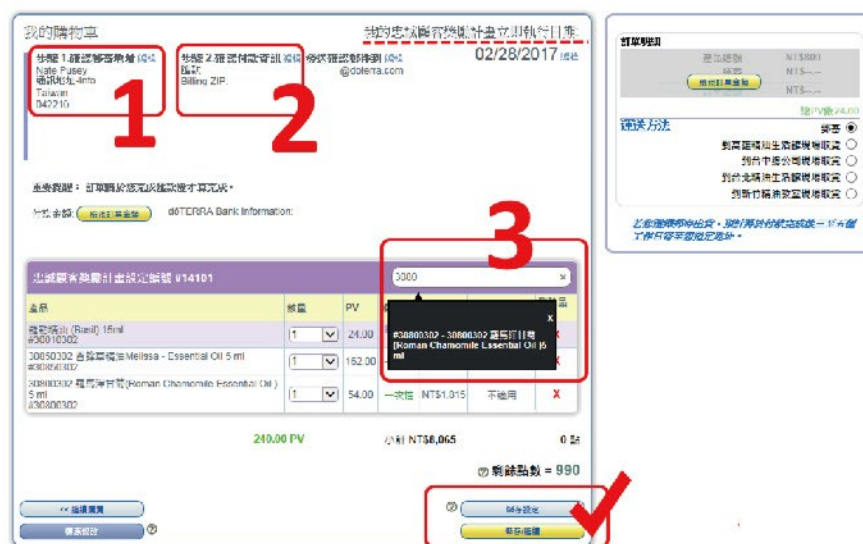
我的購物車

我的忠誠顧客獎勵計畫立即執行日期

步驟 1.確認郵寄地址 編輯
Nate Pusey
通訊地址-Into
Taiwan
042210

步驟 2.確認付款資訊 編輯
信用卡
Billing ZIP:

帳號確認郵件到 編輯
@doterra.com

02/28/2017 編輯

1

2

重要提醒：訂單將於您完成結帳後才算完成。

付款金額： 檢視訂單金額 dōTERRA Bank Information:

3

忠誠顧客獎勵計畫設定編號 #14101

3080

| 產品 | 數量 | PV | | | | 刪除 |
|---|---|---|---|---|---|---|
| 羅勒精油 (Basil) 15ml #30010302 | 1 | 24.00 | | | | X |
| 30850302 香蜂草精油Melissa - Essential Oil 5 ml #30850302 | 1 | 162.00 | | | | X |
| 30800302 羅馬洋甘菊(Roman Chamomile Essential Oil ) 5 ml #30800302 | 1 | 54.00 | 一次性 | NT$1,015 | 不適用 | X |

#30800302 - 30800302 羅馬洋甘菊 (Roman Chamomile Essential Oil )5 ml

x

240.00 PV

小計 NT$8,065

0 點

剩餘點數 = 990

<< 繼續購買

儲存設定

儲存並繼續

訂單明細

產品總額 NT$801
運費 NT$--
稅 NT$--
檢視訂單金額
總PV值 24.00

運送方法

郵寄
到高雄精油生活館現場取貨
到台中服公司現場取貨
到台北精油生活館現場取貨
到新竹精油教室現場取貨

若您選擇郵寄出貨，運費將於付款完成後一並計算了實付運費與稅。